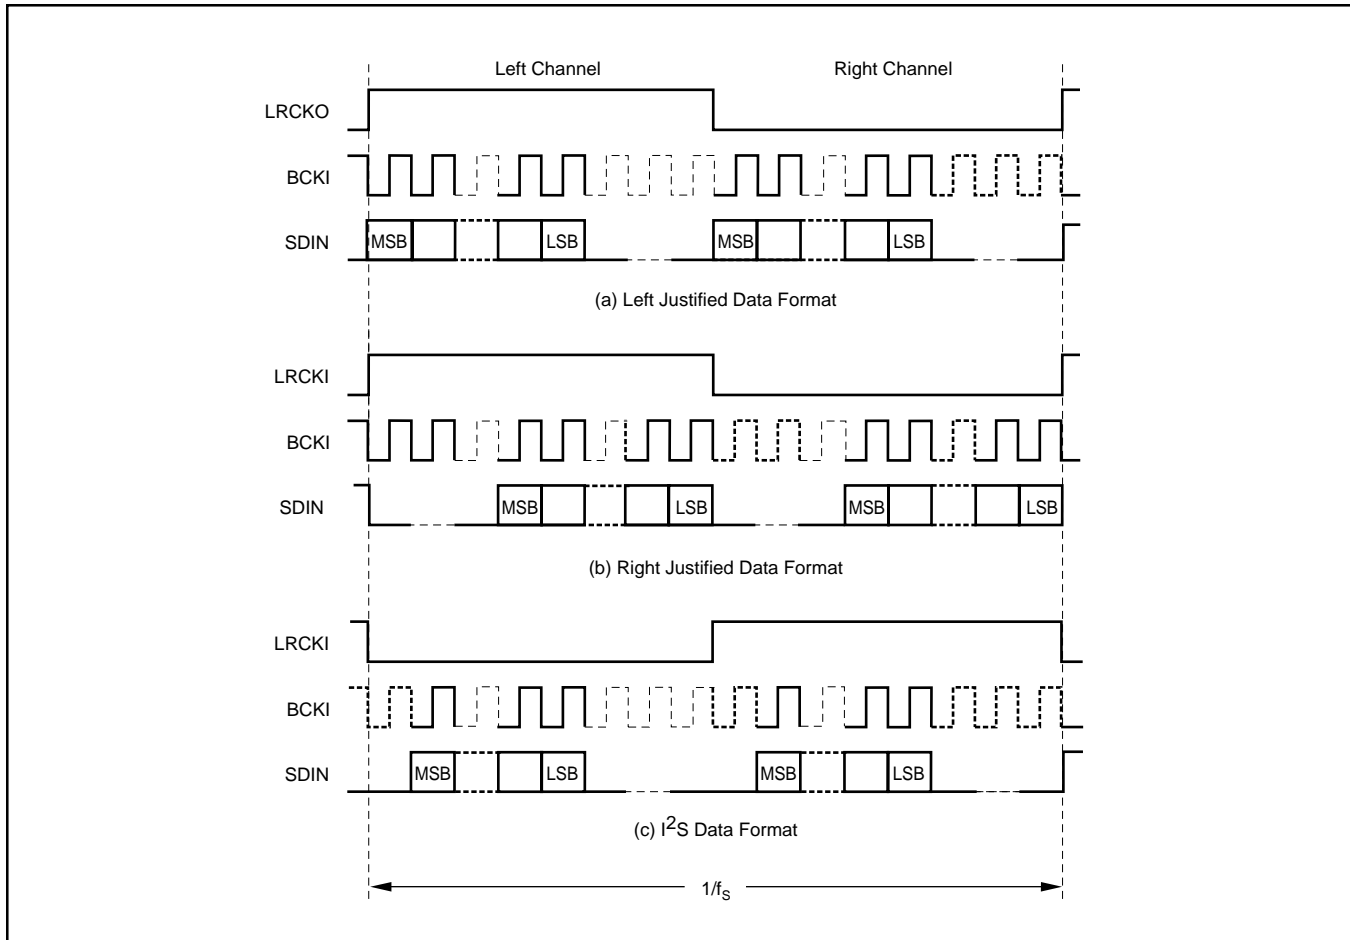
Left Channel

Right Channel

LRCKO

BCKI

SDIN

MSB

LSB

MSB

LSB

(a) Left Justified Data Format

LRCKI

BCKI

SDIN

MSB

LSB

MSB

LSB

(b) Right Justified Data Format

LRCKI

BCKI

SDIN

MSB

LSB

MSB

LSB

(c) $I^2S$ Data Format

$1/f_S$